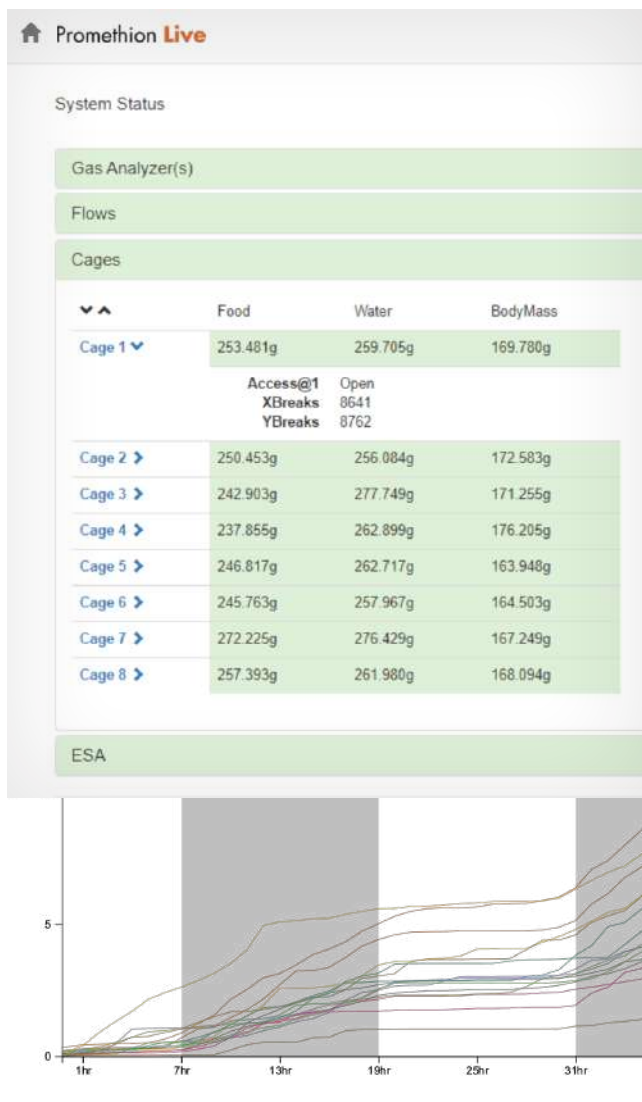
Promethion Live

System Status

Gas Analyzer(s)

Flows

Cages

| | Food | Water | BodyMass |
|---|---|---|---|
| Cage 1 | 253.481g | 259.705g | 169.780g |
| | Access@1 XBreaks YBreaks | Open 8641 8762 | |
| Cage 2 | 250.453g | 256.084g | 172.583g |
| Cage 3 | 242.903g | 277.749g | 171.255g |
| Cage 4 | 237.855g | 262.899g | 176.205g |
| Cage 5 | 246.817g | 262.717g | 163.948g |
| Cage 6 | 245.763g | 257.967g | 164.503g |
| Cage 7 | 272.225g | 276.429g | 167.249g |
| Cage 8 | 257.393g | 261.980g | 168.094g |

ESA

5
0
1hr 7hr 13hr 19hr 25hr 31hr